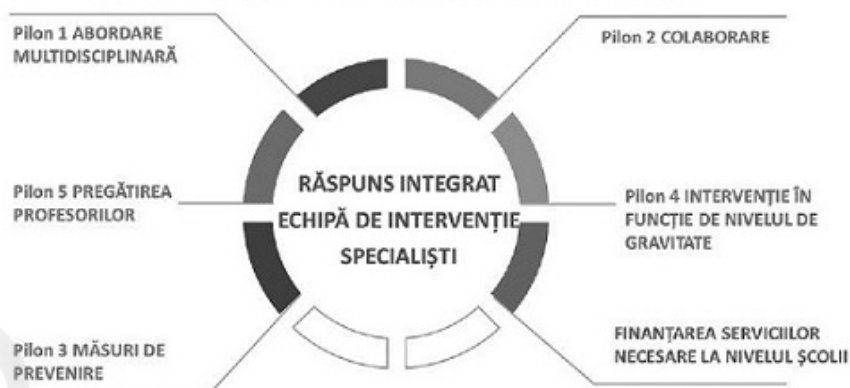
Pilon 1 ABORDARE MULTIDISCIPLINARĂ

Pilon 2 COLABORARE

Pilon 5 PREGĂTIREA PROFESORILOR

RĂSPUNS INTEGRAT
ECHIPĂ DE INTERVENȚIE
SPECIALIȘTI

Pilon 4 INTERVENȚIE ÎN FUNCȚIE DE NIVELUL DE GRAVITATE

Pilon 3 MĂSURI DE PREVENIRE

FINANȚAREA SERVICIILOR NECESARE LA NIVELUL ȘCOLII